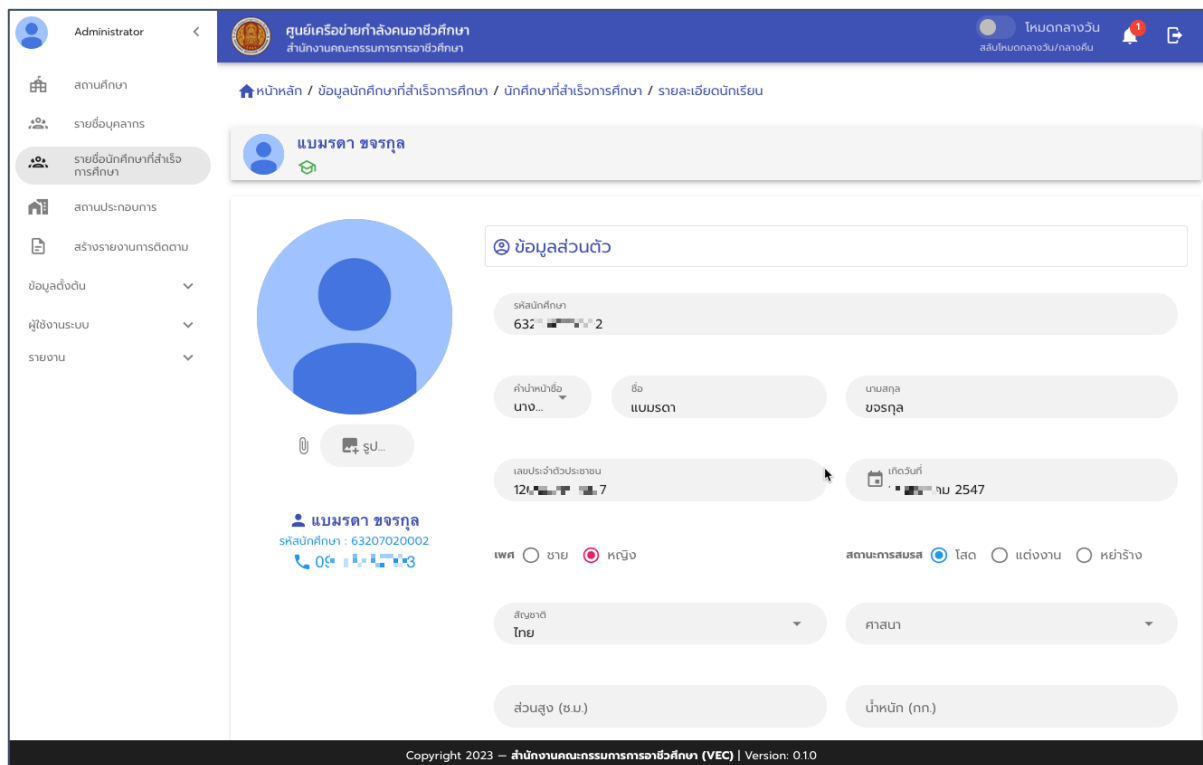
Administrator

สถานศึกษา

รายชื่อบุคลากร

รายชื่อนักศึกษาที่สำเร็จการศึกษา

สถานประกอบการ

สร้างรายงานการติดตาม

ข้อมูลตั้งต้น

ผู้ใช้งานระบบ

รายงาน

ศูนย์เครือข่ายกำลังคนอาชีวศึกษา
สำนักงานคณะกรรมการการอาชีวศึกษา

โหมดกลางวัน
สลับโหมดกลางวัน/กลางคืน

1

หน้าหลัก / ข้อมูลนักศึกษาที่สำเร็จการศึกษา / นักศึกษาที่สำเร็จการศึกษา / รายละเอียดนักเรียน

แบมรดา ขจรกุล

รูป...

แบมรดา ขจรกุล
รหัสนักศึกษา : 63207020002
0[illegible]3

ข้อมูลส่วนตัว

รหัสนักศึกษา
632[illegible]2

คำนำหน้าชื่อ
นาง...

ชื่อ
แบมรดา

นามสกุล
ขจรกุล

เลขประจำตัวประชาชน
12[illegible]7

เกิดวันที่
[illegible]าม 2547

เพศ ชาย หญิง

สถานะการสมรส โสด แต่งงาน หย่าร้าง

สัญชาติ
ไทย

ศาสนา

ส่วนสูง (ซ.ม.)

น้ำหนัก (กก.)

Copyright 2023 — สำนักงานคณะกรรมการการอาชีวศึกษา (VEC) | Version: 0.1.0